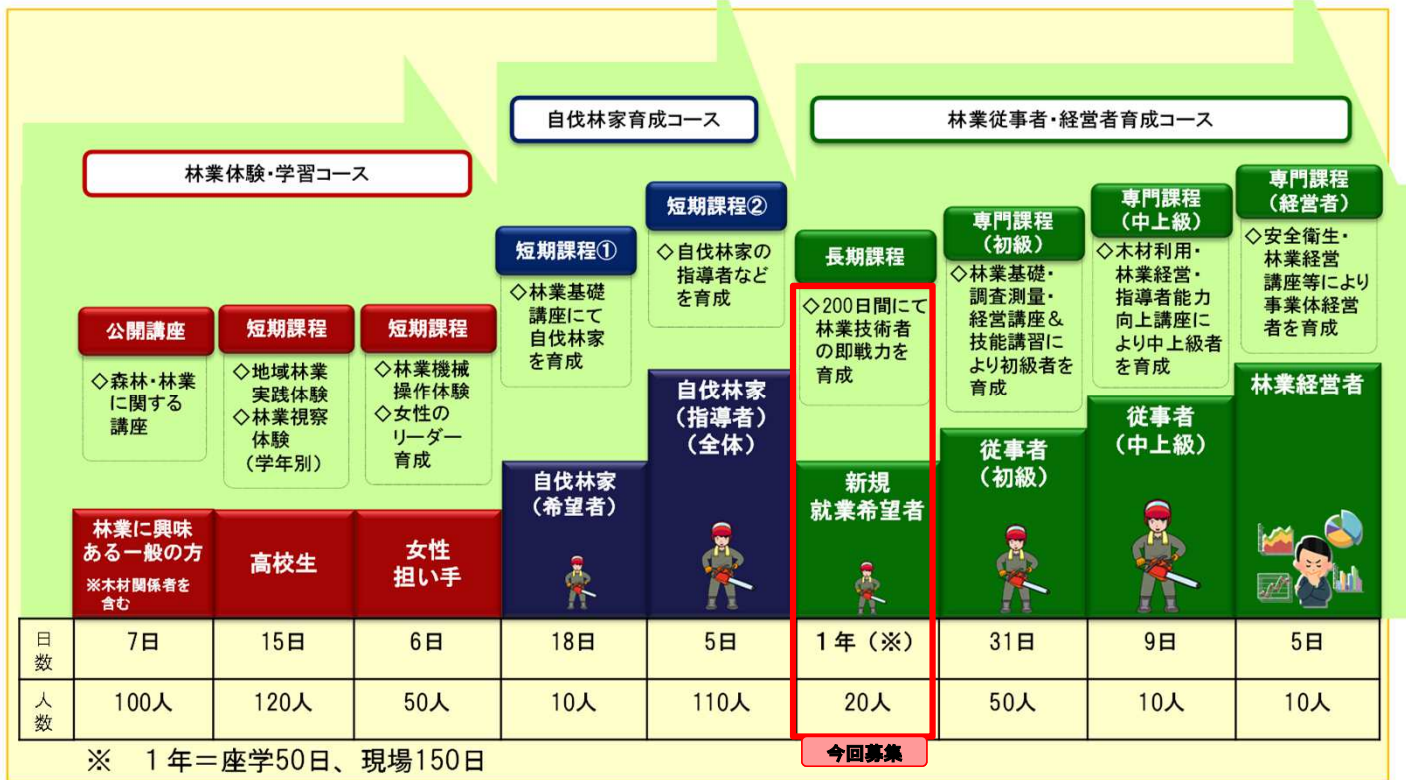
林業体験・学習コース

自伐林家育成コース

林業従事者・経営者育成コース

公開講座
◇森林・林業に関する講座

短期課程
◇地域林業実践体験
◇林業視察体験（学年別）

短期課程
◇林業機械操作体験
◇女性のリーダー育成

短期課程①
◇林業基礎講座にて自伐林家を育成

短期課程②
◇自伐林家の指導者などを育成

長期課程
◇200日間にて林業技術者の即戦力を育成

専門課程（初級）
◇林業基礎・調査測量・経営講座＆技能講習により初級者を育成

専門課程（中上級）
◇木材利用・林業経営・指導者能力向上講座により中上級者を育成

専門課程（経営者）
◇安全衛生・林業経営講座等により事業体経営者を育成

林業に興味ある一般の方
※木材関係者を含む

高校生

女性担い手

自伐林家（希望者）

自伐林家（指導者）（全体）

新規就業希望者

従事者（初級）

従事者（中上級）

林業経営者

| 日数 | 7日 | 15日 | 6日 | 18日 | 5日 | 1年（※） | 31日 | 9日 | 5日 |
|---|---|---|---|---|---|---|---|---|---|
| 人数 | 100人 | 120人 | 50人 | 10人 | 110人 | 20人 | 50人 | 10人 | 10人 |

※　1年＝座学50日、現場150日

今回募集